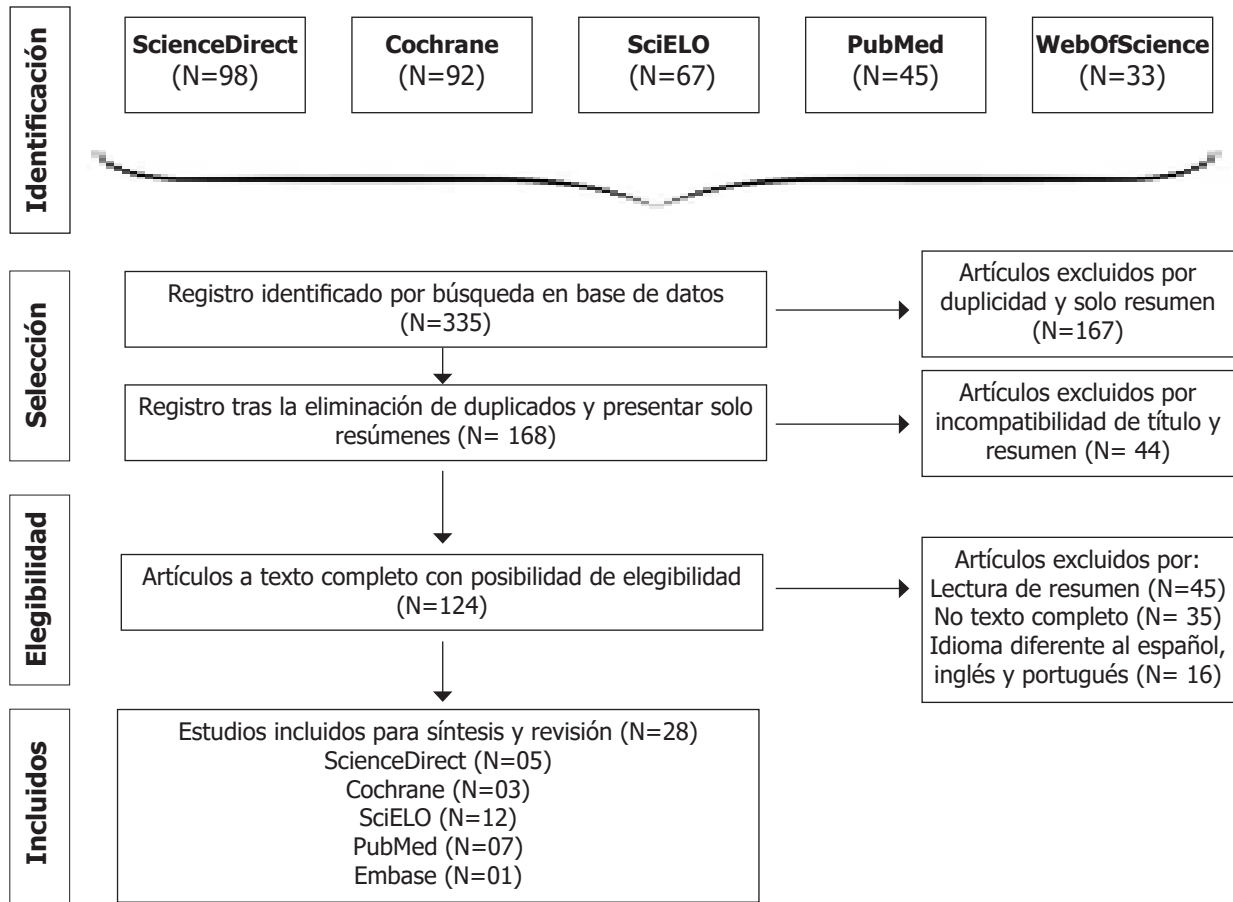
Identificación

**ScienceDirect** (N=98)

**Cochrane** (N=92)

**SciELO** (N=67)

**PubMed** (N=45)

**WebOfScience** (N=33)

Selección

Registro identificado por búsqueda en base de datos (N=335)

Artículos excluidos por duplicidad y solo resumen (N=167)

Registro tras la eliminación de duplicados y presentar solo resúmenes (N= 168)

Artículos excluidos por incompatibilidad de título y resumen (N= 44)

Elegibilidad

Artículos a texto completo con posibilidad de elegibilidad (N=124)

Artículos excluidos por:
Lectura de resumen (N=45)
No texto completo (N= 35)
Idioma diferente al español, inglés y portugués (N= 16)

Incluidos

Estudios incluidos para síntesis y revisión (N=28)
ScienceDirect (N=05)
Cochrane (N=03)
SciELO (N=12)
PubMed (N=07)
Embase (N=01)